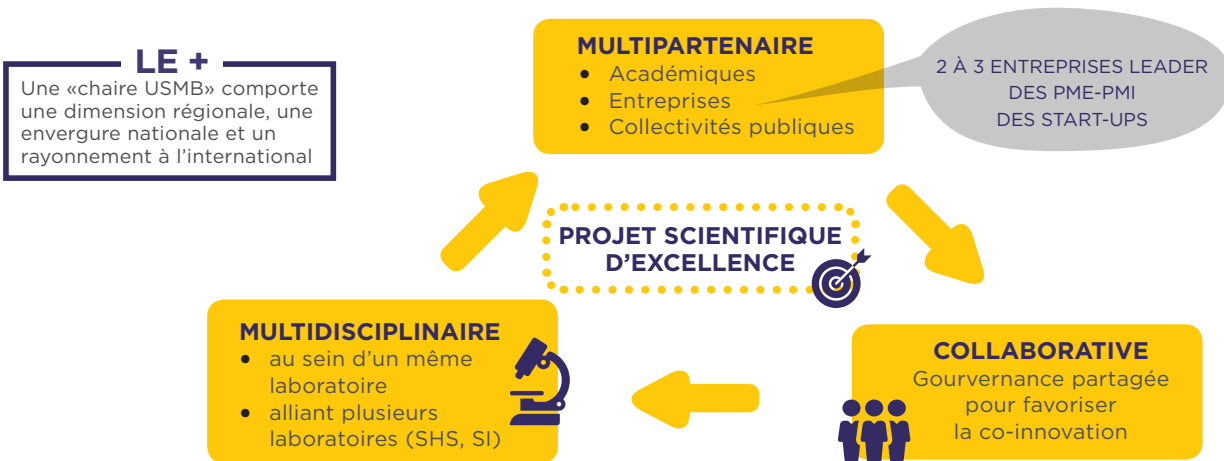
LE +

Une «chaire USMB» comporte une dimension régionale, une envergure nationale et un rayonnement à l'international

MULTIPARTENAIRE
- Académiques
- Entreprises
- Collectivités publiques

2 À 3 ENTREPRISES LEADER
DES PME-PMI
DES START-UPS

PROJET SCIENTIFIQUE D'EXCELLENCE

MULTIDISCIPLINAIRE
- au sein d'un même laboratoire
- alliant plusieurs laboratoires (SHS, SI)

COLLABORATIVE
Gourvernance partagée pour favoriser la co-innovation